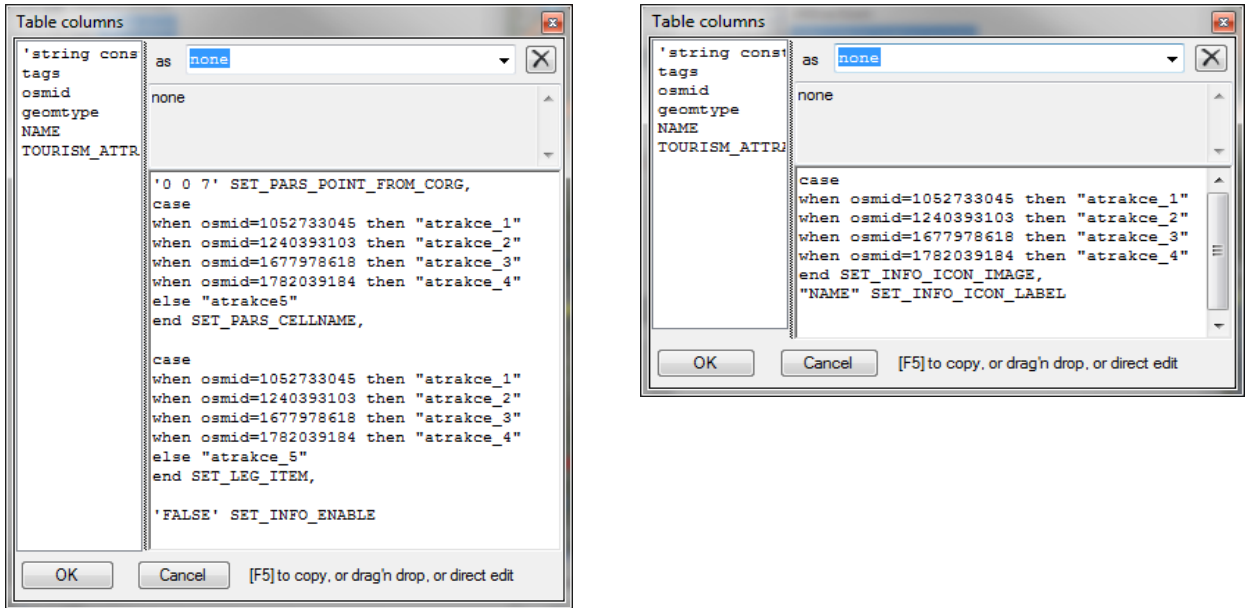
Table columns

'string cons
tags
osmid
geomtype
NAME
TOURISM_ATTR

as none

none

'0 0 7' SET_PARS_POINT_FROM_CORG,
case
when osmid=1052733045 then "atrakce_1"
when osmid=1240393103 then "atrakce_2"
when osmid=1677978618 then "atrakce_3"
when osmid=1782039184 then "atrakce_4"
else "atrakce5"
end SET_PARS_CELLNAME,

case
when osmid=1052733045 then "atrakce_1"
when osmid=1240393103 then "atrakce_2"
when osmid=1677978618 then "atrakce_3"
when osmid=1782039184 then "atrakce_4"
else "atrakce_5"
end SET_LEG_ITEM,

'FALSE' SET_INFO_ENABLE

OK
Cancel
[F5] to copy, or drag'n drop, or direct edit

Table columns

'string cons
tags
osmid
geomtype
NAME
TOURISM_ATTR

as none

none

case
when osmid=1052733045 then "atrakce_1"
when osmid=1240393103 then "atrakce_2"
when osmid=1677978618 then "atrakce_3"
when osmid=1782039184 then "atrakce_4"
end SET_INFO_ICON_IMAGE,
"NAME" SET_INFO_ICON_LABEL

OK
Cancel
[F5] to copy, or drag'n drop, or direct edit